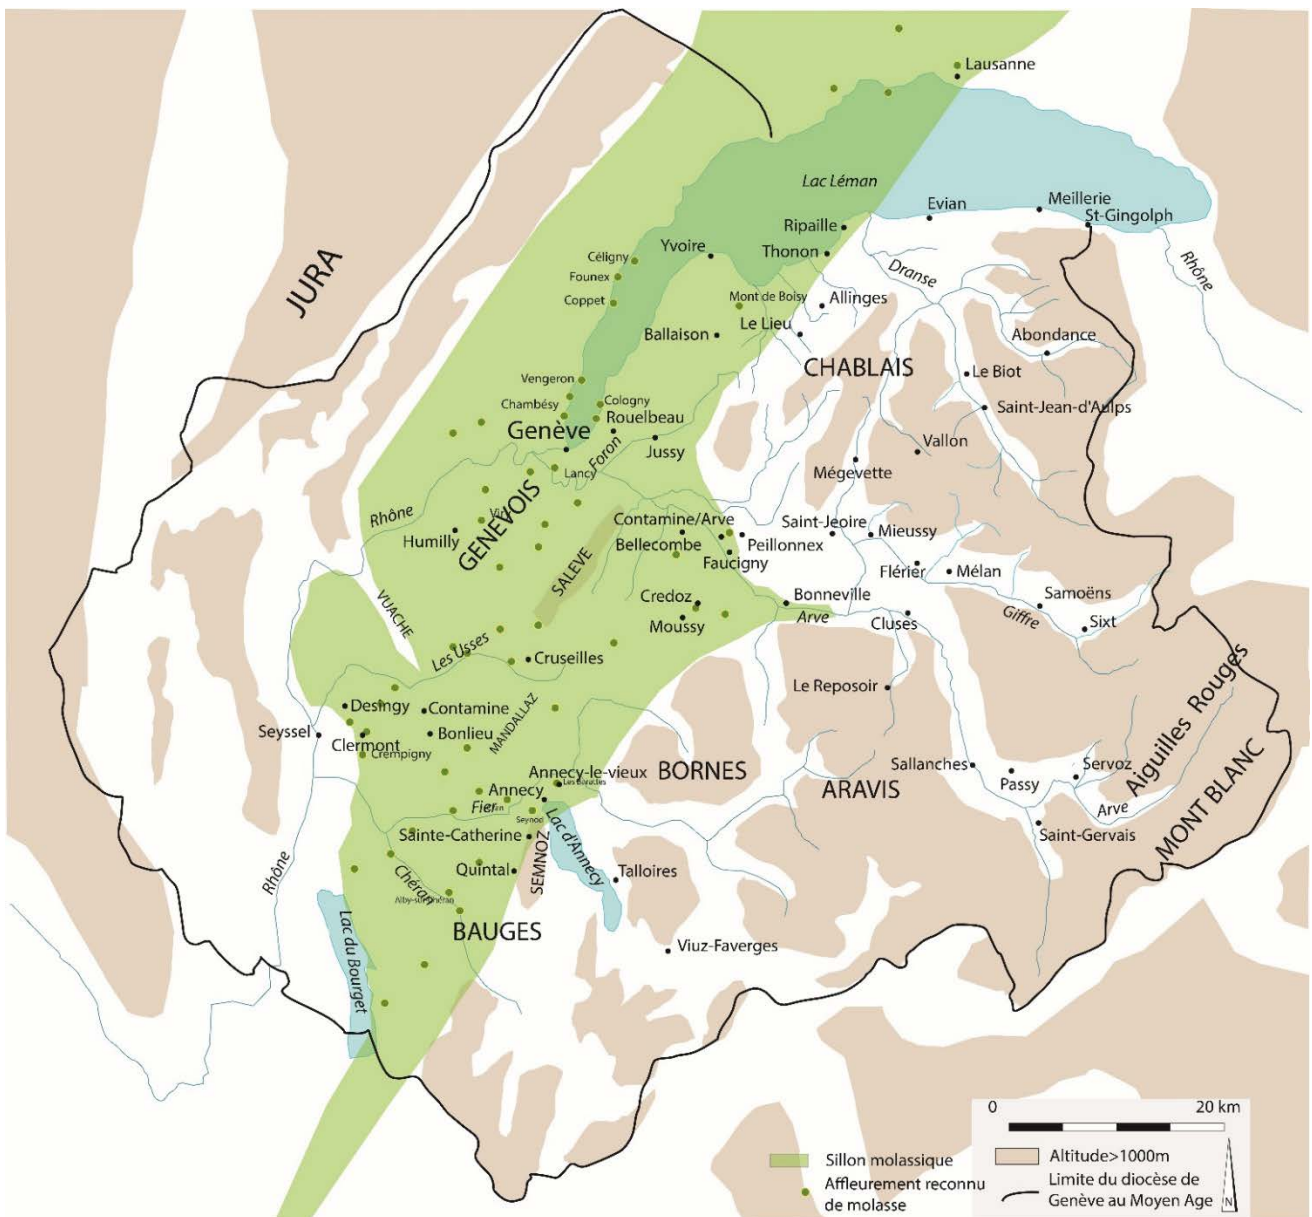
Lausanne
Lac Léman
Evian
Meillerie
St-Gingolph
Rhône
JURA
Ripaille
Thonon
Yvoire
Céligny
Founex
Coppet
Dranse
Mont de Boisy
Allinges
Le Lieu
Ballaison
Abondance
CHABLAIS
Le Biot
Vengeron
Chambésy
Cologny
Saint-Jean-d'Aulps
Rouelbeau
Genève
Jussy
Vallon
Lancy
Foron
Mégevette
GENEVOIS
Rhône
Humilly
Contamine/Arve
Saint-Jeoire
Mieussy
Bellecombe
Peillonnex
Faucigny
Flérier
Mélan
SALEVE
Samoëns
Credoz
Bonneville
Moussy
Arve
Cluses
Giffre
Sixt
VUACHE
Les Usses
Cruseilles
Aiguilles Rouges
Le Reposoir
Desingy
Contamine
Seyssel
Bonlieu
MANDALLAZ
Clermont
Crempigny
Sallanches
Servoz
Passy
Annecy-le-vieux
BORNES
Les Barattes
ARAVIS
Annecy
MONT BLANC
Arve
Fier
Seynod
Saint-Gervais
Sainte-Catherine
Lac d'Annecy
Rhône
SEMNOZ
Talloires
Quintal
Chéran
Alby-sur-Chéran
BAUGES
Viuz-Faverges
Lac du Bourget
0
20 km
Sillon molassique
Affleurement reconnu de molasse
Altitude>1000m
Limite du diocèse de Genève au Moyen Age
N